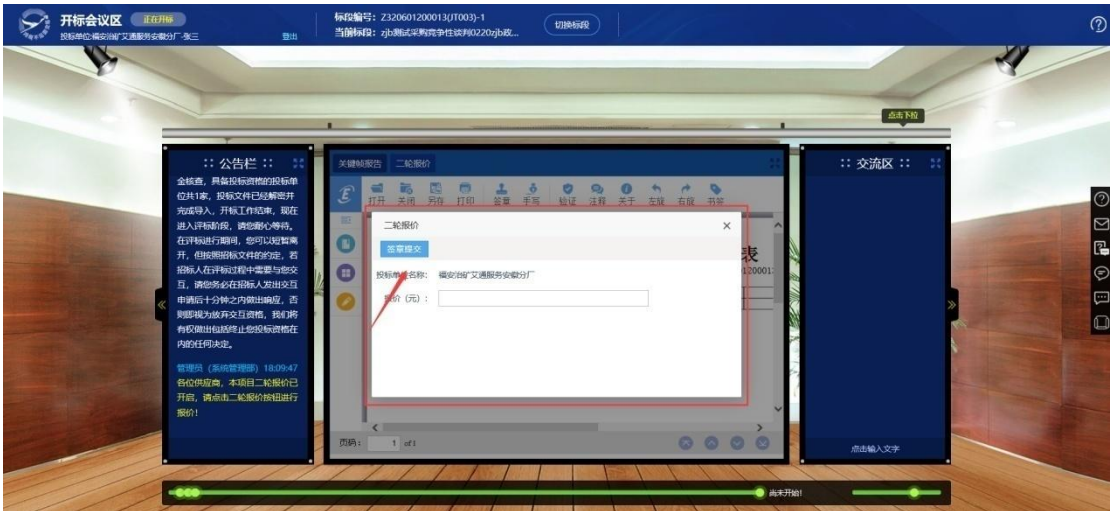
开标会议区 正在开标
投标单位:福安治旷艾通服务安徽分厂-张三 登出

标段编号: Z320601200013(JT003)-1
当前标段: zjb测试采购竞争性谈判0220zjb政...
切换标段

点击下拉

:: 公告栏 ::

金核查,具备投标资格的投标单位共1家,投标文件已经解密并完成导入,开标工作结束,现在进入评标阶段,请您耐心等待。在评标进行期间,您可以短暂离开,但按照招标文件的约定,若招标人在评标过程中需要与您交互,请您务必在招标人发出交互申请后十分钟之内做出响应,否则即视为放弃交互资格,我们将有权做出包括终止您投标资格在内的任何决定。

管理员 (系统管理部) 18:09:47
各位供应商,本项目二轮报价已开启,请点击二轮报价按钮进行报价!

关键帧报告 二轮报价

打开 关闭 另存 打印 签章 手写 验证 注释 关于 左旋 右旋 书签

表
120001

二轮报价
签章提交
投标单位名称: 福安治旷艾通服务安徽分厂
报价 (元):

页码: 1 of 1

:: 交流区 ::

点击输入文字

尚未开始!